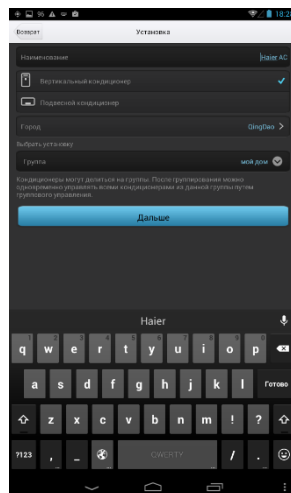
18:2

Возврат
Установка

Наименование
Haier AC

Вертикальный кондиционер

Подвесной кондиционер

Город
QingDao

Выбрать установку

Группа
мой дом

Кондиционеры могут делиться на группы. После группирования можно одновременно управлять всеми кондиционерами из данной группы путем группового управления.

Дальше

Haier

q w e r t y u i o p
a s d f g h j k l Готово
z x c v b n m ! ?
?123 , _ QWERTY / .